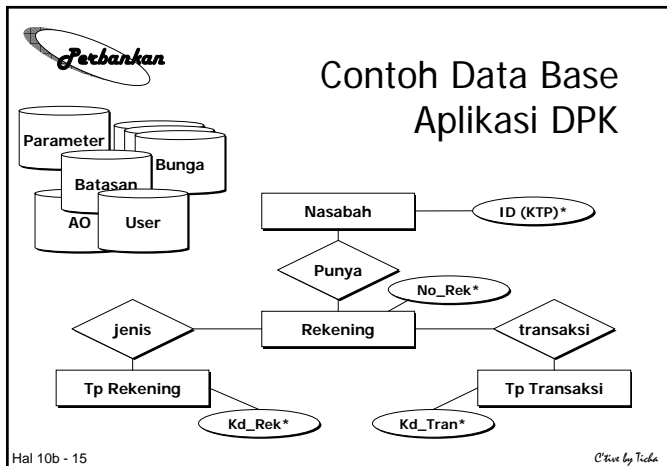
Perbankan

Contoh Data Base Aplikasi DPK

Parameter
Bunga
Batasan
AO
User

Nasabah
ID (KTP)*
Punya
No_Rek*
jenis
Rekening
transaksi
Tp Rekening
Tp Transaksi
Kd_Rek*
Kd_Tran*

Hal 10b - 15

C'tive by Ticha